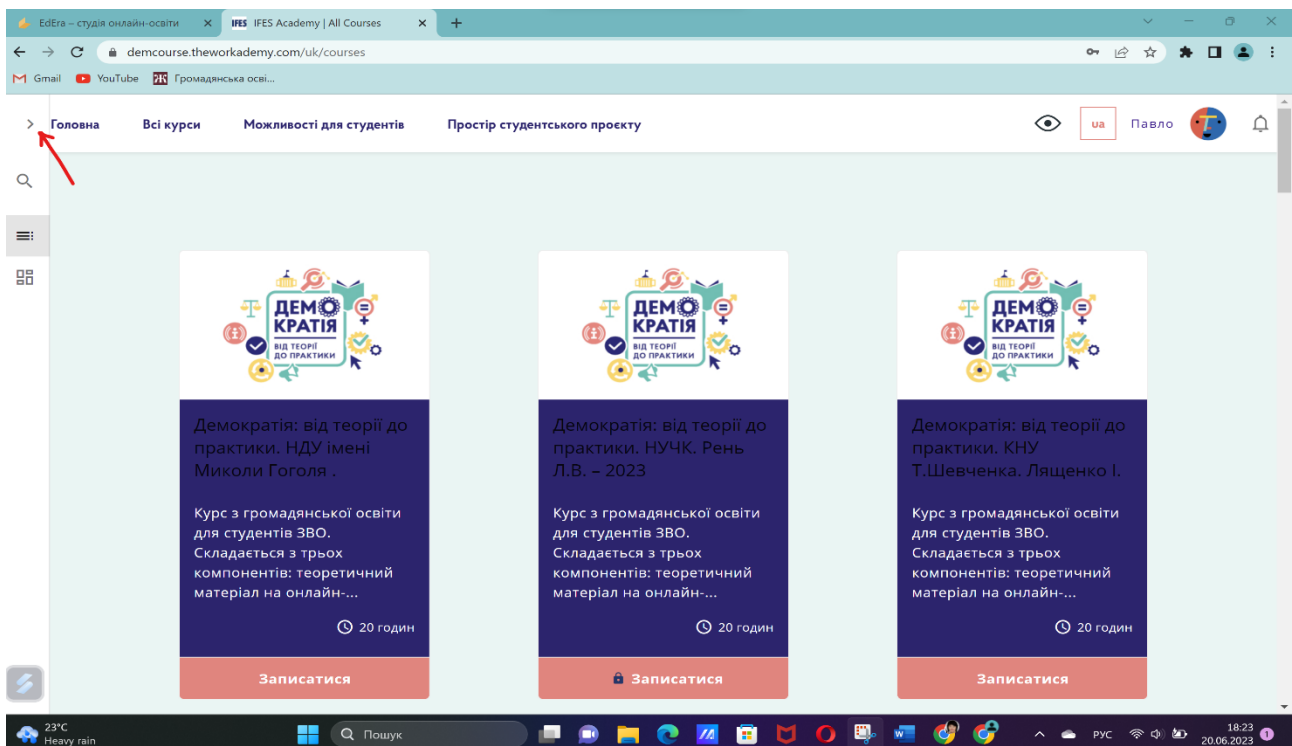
EdEra – студія онлайн-освіти
IFES IFES Academy | All Courses
demcourse.theworkademy.com/uk/courses
Gmail YouTube Громадянська осві...

Головна Всі курси Можливості для студентів Простір студентського проєкту ua Павло

ДЕМОКРАТІЯ ВІД ТЕОРІЇ ДО ПРАКТИКИ
Демократія: від теорії до практики. НДУ імені Миколи Гоголя .
Курс з громадянської освіти для студентів ЗВО. Складається з трьох компонентів: теоретичний матеріал на онлайн-...
20 годин
Записатися

ДЕМОКРАТІЯ ВІД ТЕОРІЇ ДО ПРАКТИКИ
Демократія: від теорії до практики. НУЧК. Рень Л.В. – 2023
Курс з громадянської освіти для студентів ЗВО. Складається з трьох компонентів: теоретичний матеріал на онлайн-...
20 годин
Записатися

ДЕМОКРАТІЯ ВІД ТЕОРІЇ ДО ПРАКТИКИ
Демократія: від теорії до практики. КНУ Т.Шевченка. Лященко І.
Курс з громадянської освіти для студентів ЗВО. Складається з трьох компонентів: теоретичний матеріал на онлайн-...
20 годин
Записатися

23°C Heavy rain
Пошук
РУС 18:23 20.06.2023 1